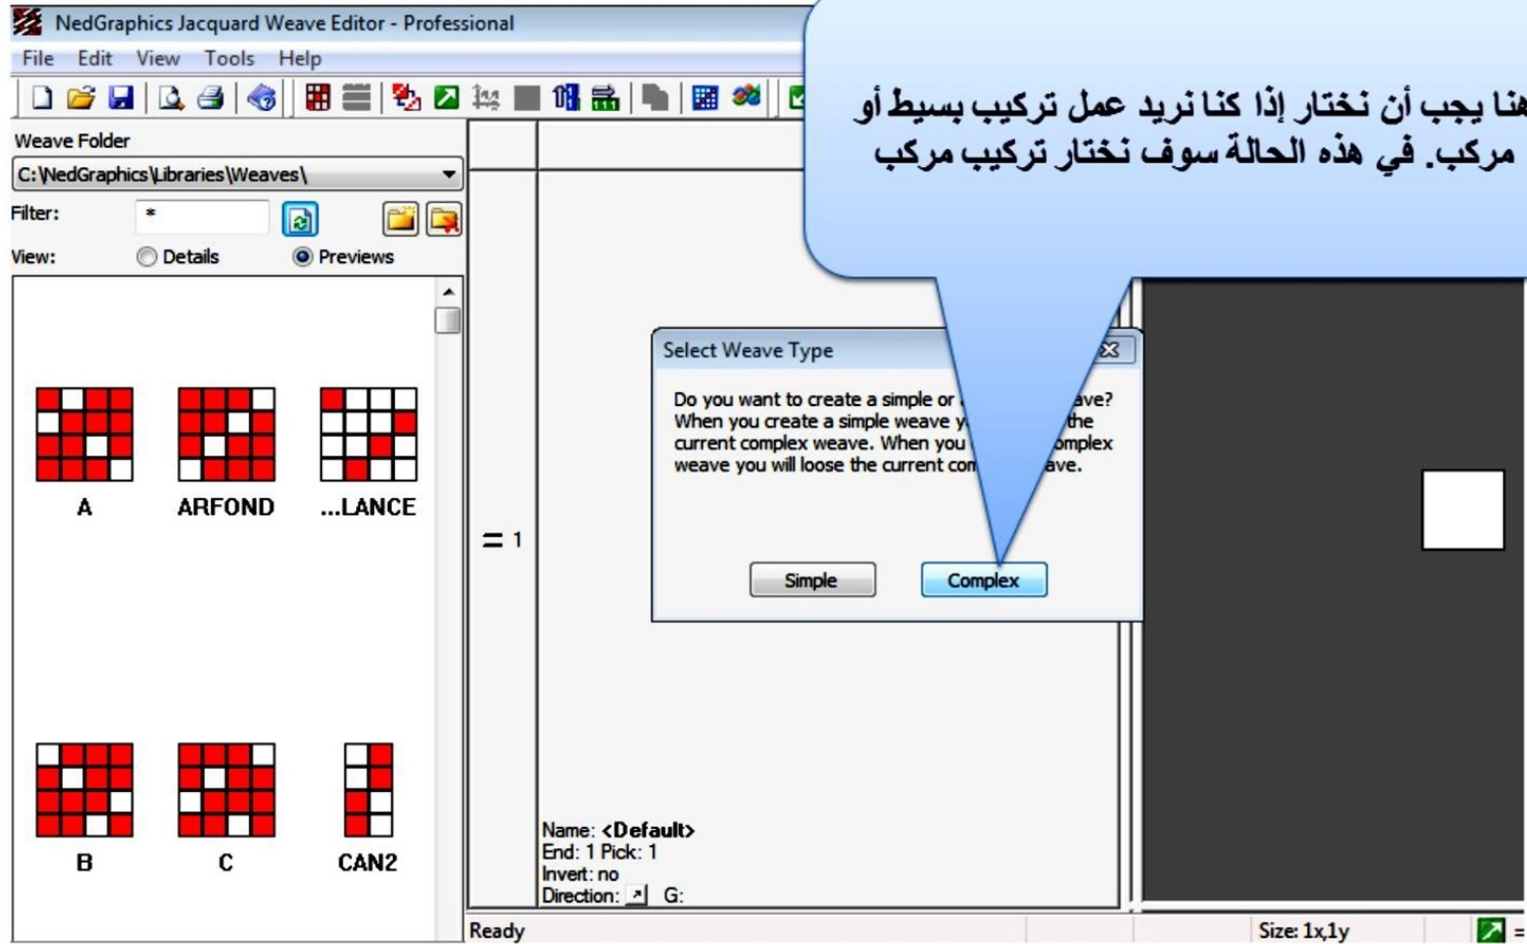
NedGraphics Jacquard Weave Editor - Professional

File Edit View Tools Help

Weave Folder

C:\NedGraphics\Libraries\Weaves\

Filter: *

View: Details Previews

A ARFOND ...LANCE

B C CAN2

= 1

هنا يجب أن نختار إذا كنا نريد عمل تركيب بسيط أو مركب. في هذه الحالة سوف نختار تركيب مركب

Select Weave Type

Do you want to create a simple or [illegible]ave? When you create a simple weave y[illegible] the current complex weave. When you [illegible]omplex weave you will loose the current com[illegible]ave.

Simple Complex

Name: <Default>
End: 1 Pick: 1
Invert: no
Direction: G:

Ready

Size: 1x,1y